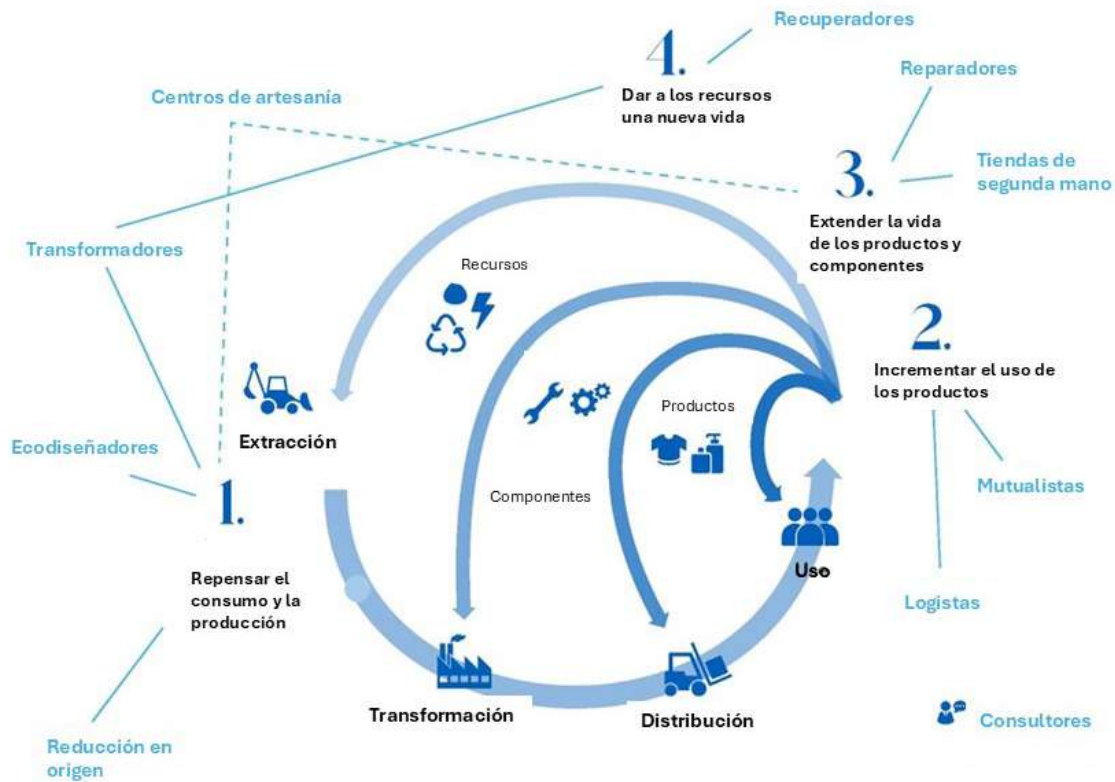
Recuperadores

4.
Dar a los recursos una nueva vida

Centros de artesanía

Reparadores

3.
Extender la vida de los productos y componentes

Tiendas de segunda mano

Transformadores

Recursos

2.
Incrementar el uso de los productos

Extracción

Productos

Ecodiseñadores

Mutualistas

1.
Repensar el consumo y la producción

Componentes

Uso

Logistas

Transformación

Distribución

Consultores

Reducción en origen